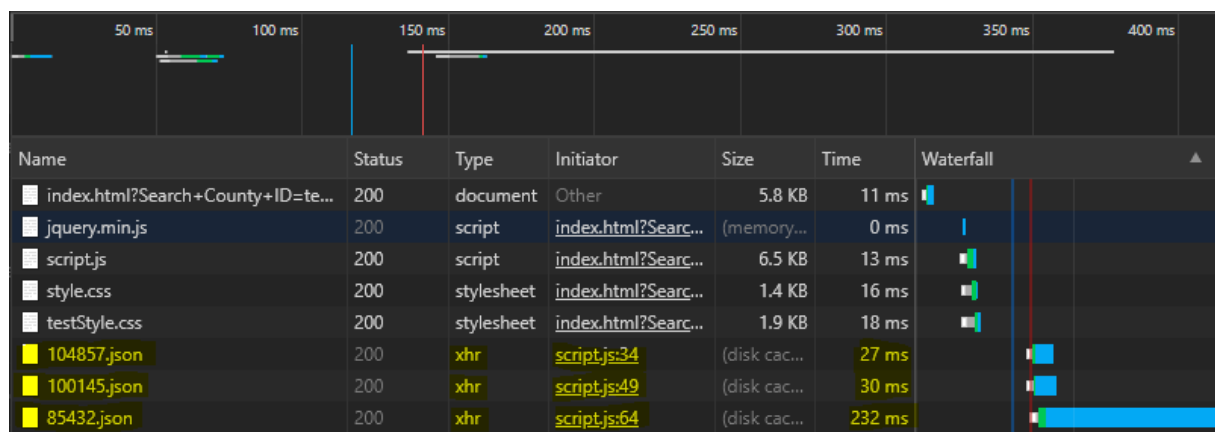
50 ms 100 ms 150 ms 200 ms 250 ms 300 ms 350 ms 400 ms

| Name | Status | Type | Initiator | Size | Time | Waterfall |
|---|---|---|---|---|---|---|
| index.html?Search+County+ID=te... | 200 | document | Other | 5.8 KB | 11 ms | |
| jquery.min.js | 200 | script | index.html?Searc... | (memory... | 0 ms | |
| script.js | 200 | script | index.html?Searc... | 6.5 KB | 13 ms | |
| style.css | 200 | stylesheet | index.html?Searc... | 1.4 KB | 16 ms | |
| testStyle.css | 200 | stylesheet | index.html?Searc... | 1.9 KB | 18 ms | |
| 104857.json | 200 | xhr | script.js:34 | (disk cac... | 27 ms | |
| 100145.json | 200 | xhr | script.js:49 | (disk cac... | 30 ms | |
| 85432.json | 200 | xhr | script.js:64 | (disk cac... | 232 ms | |